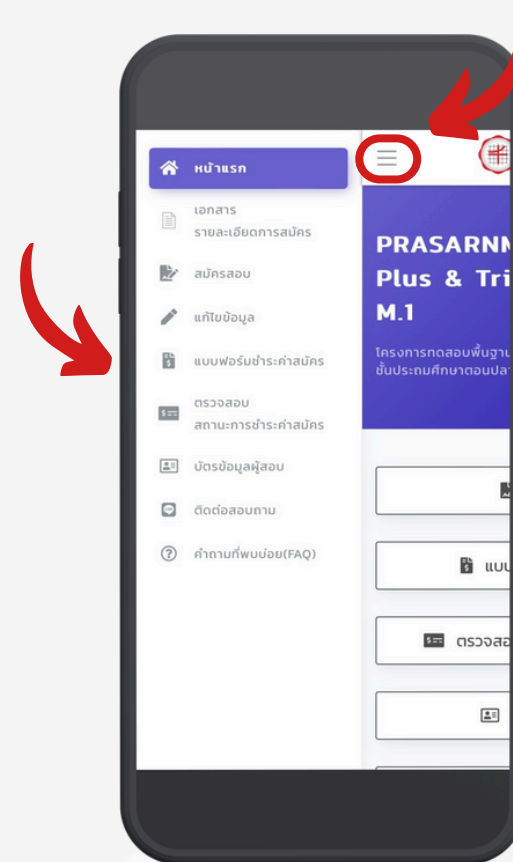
หน้าแรก

เอกสาร
รายละเอียดการสมัคร

สมัครสอบ

แก้ไขข้อมูล

แบบฟอร์มชำระค่าสมัคร

ตรวจสอบ
สถานะการชำระค่าสมัคร

บัตรข้อมูลผู้สอบ

ติดต่อสอบถาม

คำถามที่พบบ่อย(FAQ)

PRASARNM
Plus & Tri
M.1

โครงการทดสอบพื้นฐาน
ชั้นประถมศึกษาตอนปลา

แบบ

ตรวจสอ